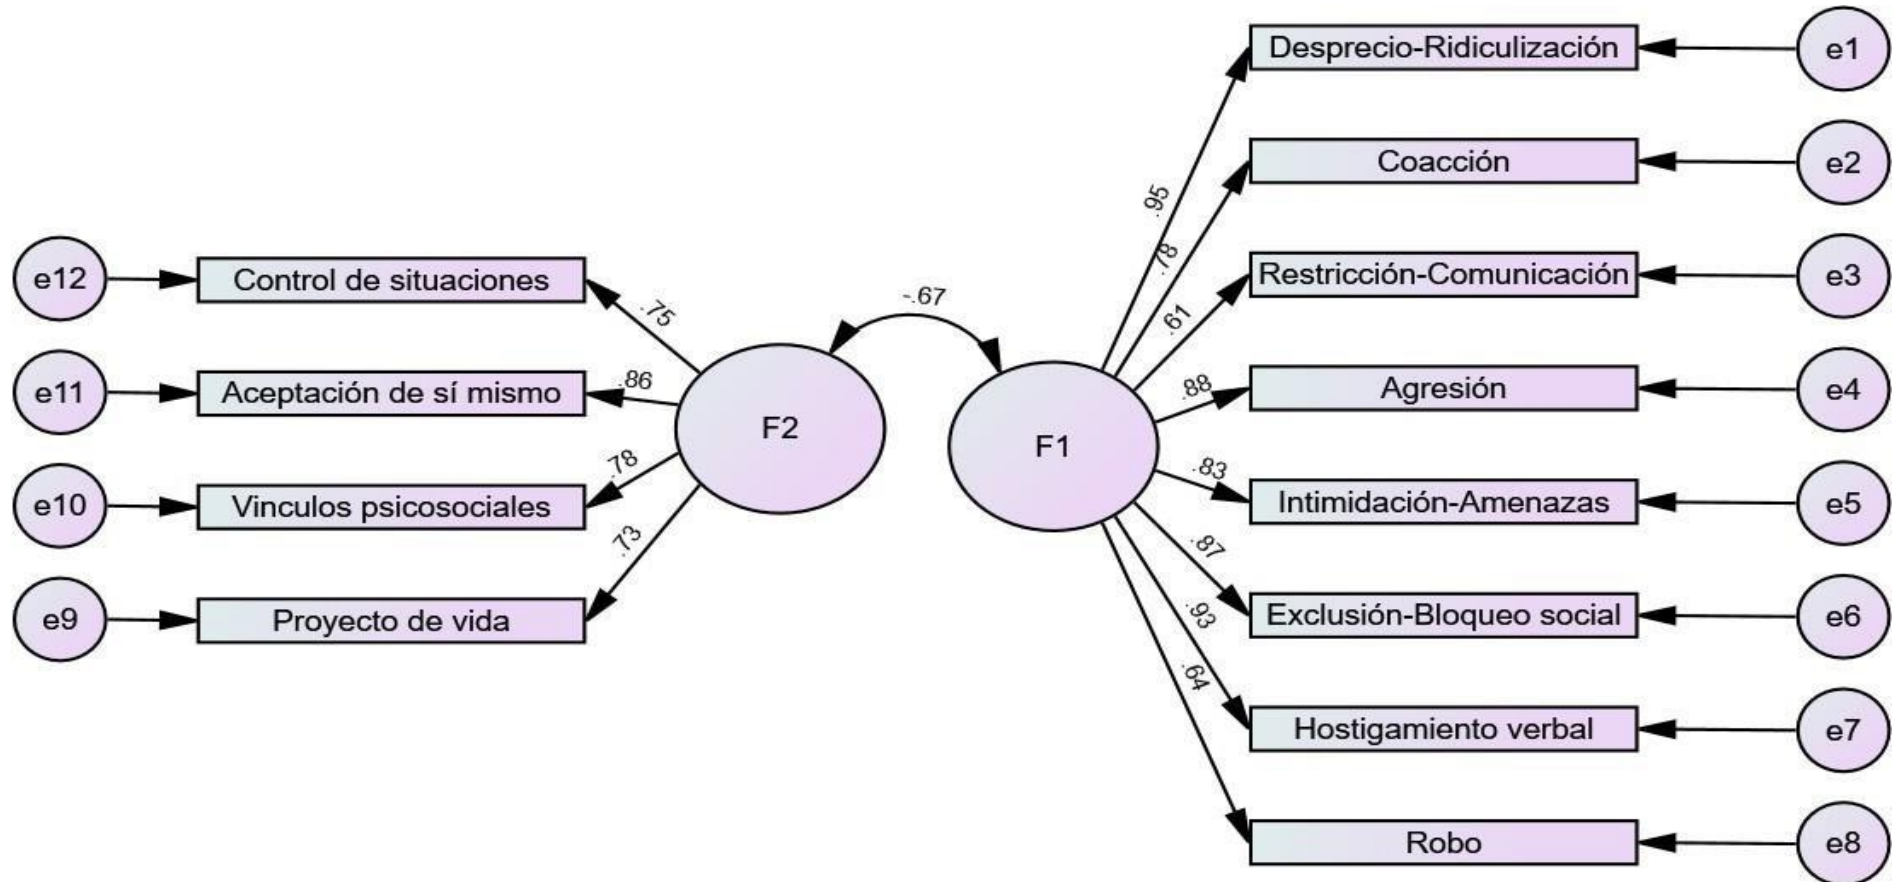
e12
Control de situaciones
e11
Aceptación de sí mismo
e10
Vinculos psicosociales
e9
Proyecto de vida
.75
.86
.78
.73
F2
-.67
F1
.95
.78
.61
.88
.83
.87
.93
.64
Desprecio-Ridiculización
Coacción
Restricción-Comunicación
Agresión
Intimidación-Amenazas
Exclusión-Bloqueo social
Hostigamiento verbal
Robo
e1
e2
e3
e4
e5
e6
e7
e8